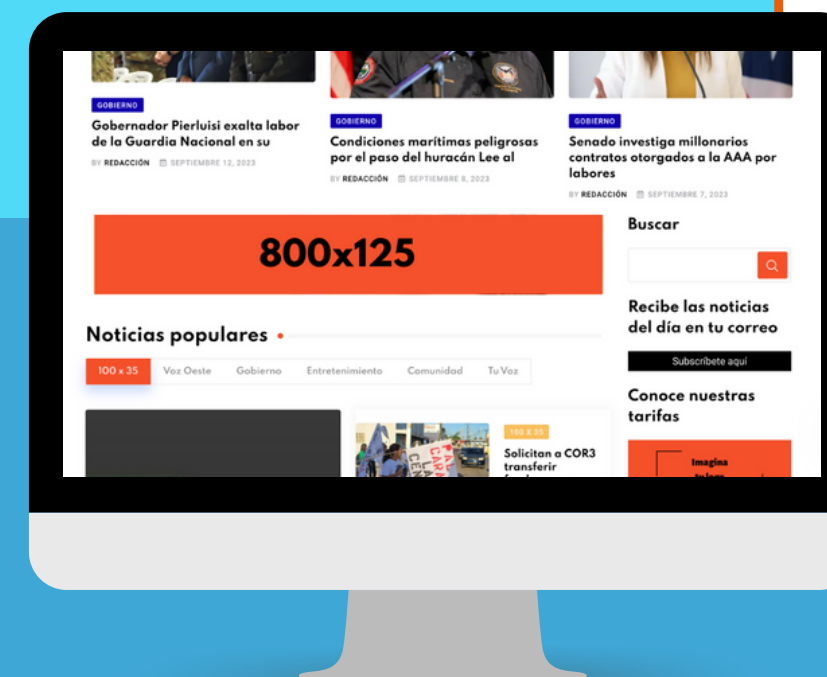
GOBIERNO

Gobernador Pierluisi exalta labor de la Guardia Nacional en su

BY REDACCIÓN SEPTIEMBRE 12, 2023

GOBIERNO

Condiciones marítimas peligrosas por el paso del huracán Lee al

BY REDACCIÓN SEPTIEMBRE 8, 2023

GOBIERNO

Senado investiga millonarios contratos otorgados a la AAA por labores

BY REDACCIÓN SEPTIEMBRE 7, 2023

800x125

Buscar

Recibe las noticias del día en tu correo

Subscríbete aquí

Conoce nuestras tarifas

Imagina

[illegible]

Noticias populares

100 x 35 | Voz Oeste | Gobierno | Entretenimiento | Comunidad | Tu Voz

100 X 35

Solicitan a COR3 transferir

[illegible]